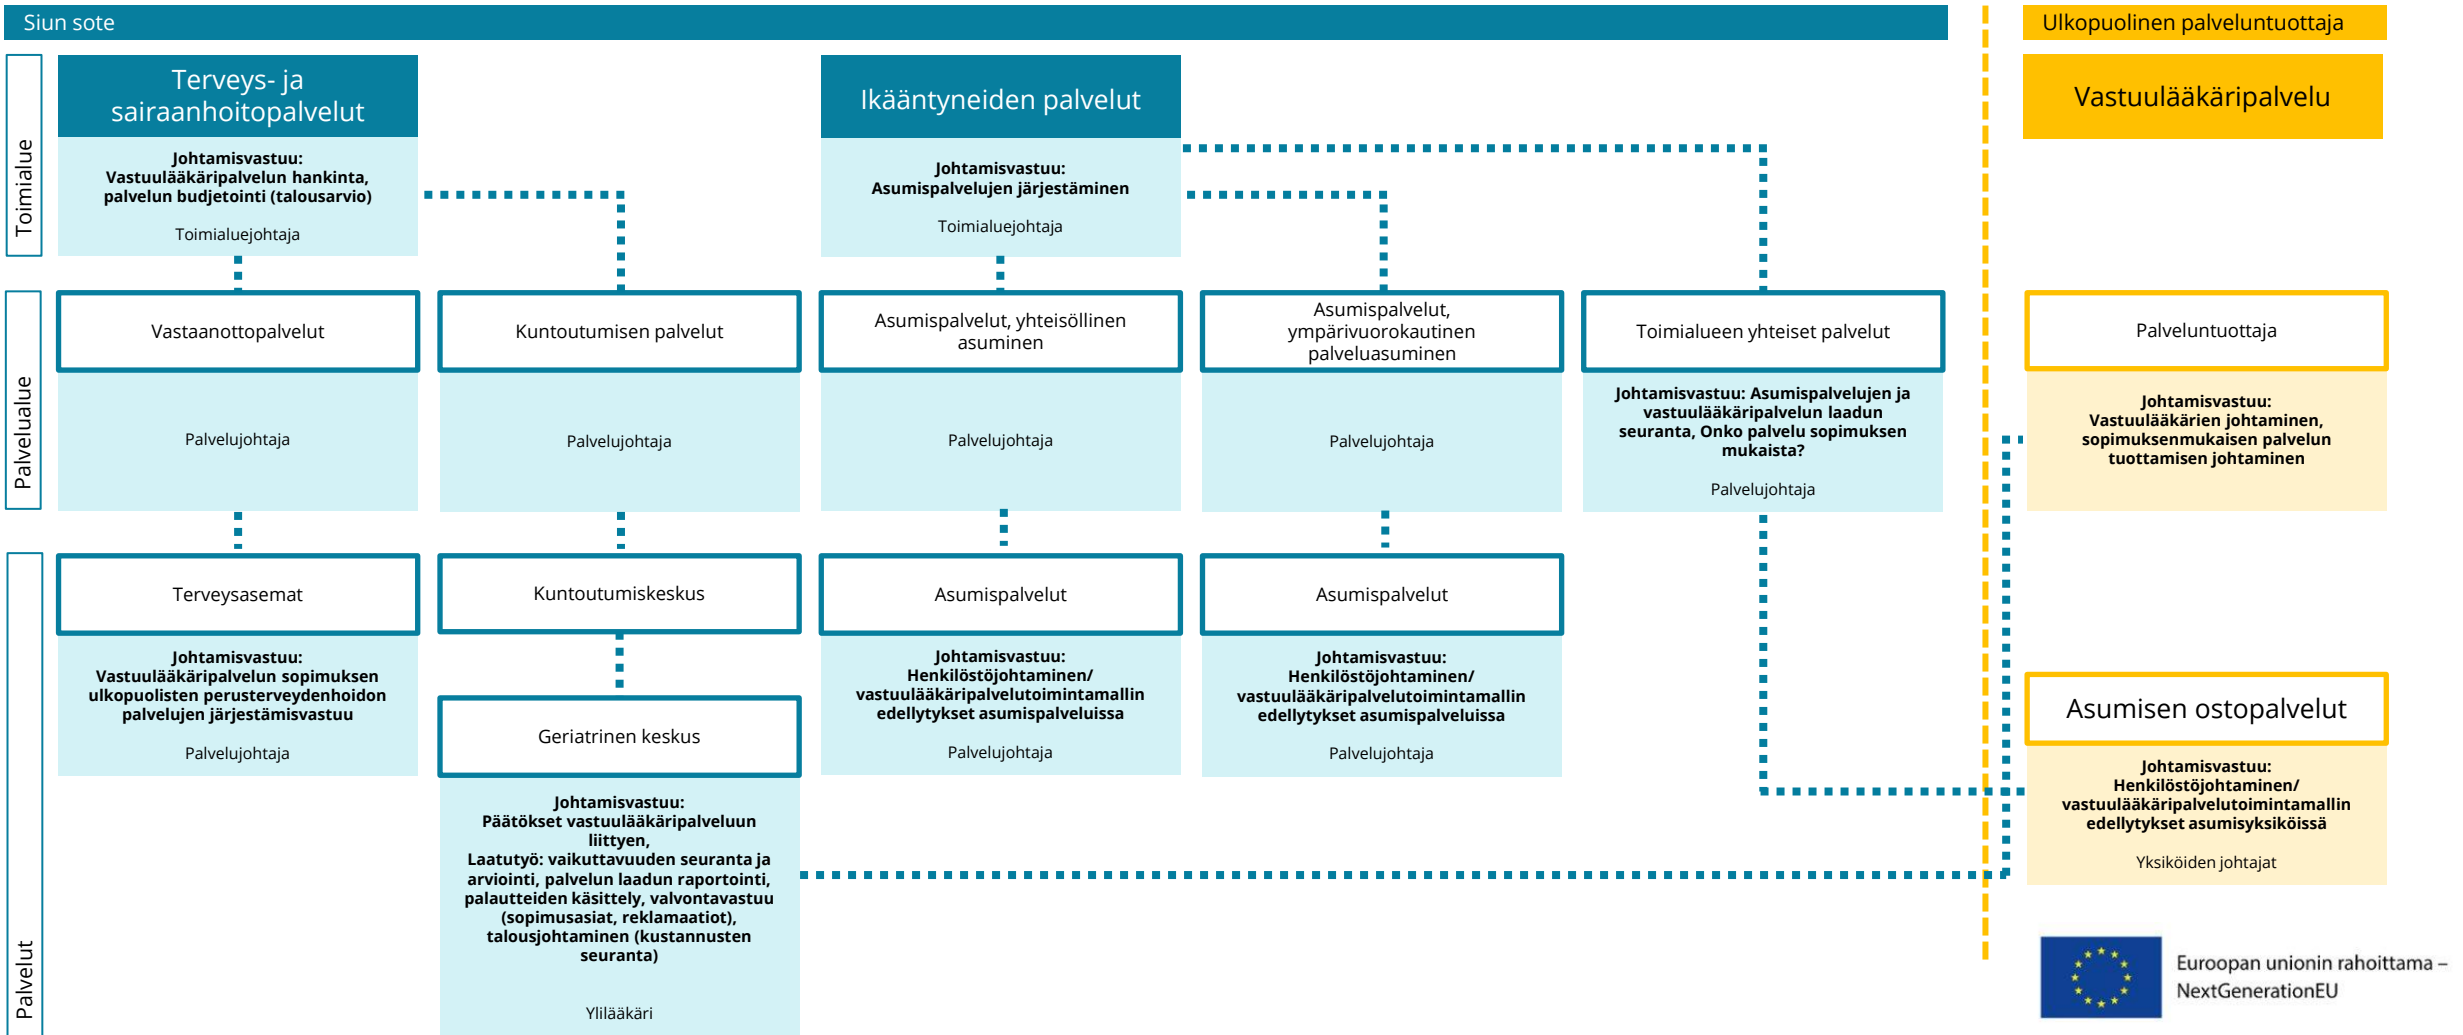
Siun sote

Ulkopuolinen palveluntuottaja

Toimialue

Terveys- ja sairaanhoitopalvelut

Johtamisvastuu: Vastuulääkäripalvelun hankinta, palvelun budjetointi (talousarvio)

Toimialuejohtaja

Ikääntyneiden palvelut

Johtamisvastuu: Asumispalvelujen järjestäminen

Toimialuejohtaja

Vastuulääkäripalvelu

Palvelualue

Vastaanottopalvelut

Palvelujohtaja

Kuntoutumisen palvelut

Palvelujohtaja

Asumispalvelut, yhteisöllinen asuminen

Palvelujohtaja

Asumispalvelut, ympärivuorokautinen palveluasuminen

Palvelujohtaja

Toimialueen yhteiset palvelut

Johtamisvastuu: Asumispalvelujen ja vastuulääkäripalvelun laadun seuranta, Onko palvelu sopimuksen mukaista?

Palvelujohtaja

Palveluntuottaja

Johtamisvastuu: Vastuulääkärien johtaminen, sopimuksenmukaisen palvelun tuottamisen johtaminen

Palvelut

Terveysasemat

Johtamisvastuu: Vastuulääkäripalvelun sopimuksen ulkopuolisten perusterveydenhoidon palvelujen järjestämisvastuu

Palvelujohtaja

Kuntoutumiskeskus

Geriatrinen keskus

Johtamisvastuu: Päätökset vastuulääkäripalveluun liittyen, Laatutyö: vaikuttavuuden seuranta ja arviointi, palvelun laadun raportointi, palautteiden käsittely, valvontavastuu (sopimusasiat, reklamaatiot), talousjohtaminen (kustannusten seuranta)

Ylilääkäri

Asumispalvelut

Johtamisvastuu: Henkilöstöjohtaminen/ vastuulääkäripalvelutoimintamallin edellytykset asumispalveluissa

Palvelujohtaja

Asumispalvelut

Johtamisvastuu: Henkilöstöjohtaminen/ vastuulääkäripalvelutoimintamallin edellytykset asumispalveluissa

Palvelujohtaja

Asumisen ostopalvelut

Johtamisvastuu: Henkilöstöjohtaminen/ vastuulääkäripalvelutoimintamallin edellytykset asumisyksiköissä

Yksiköiden johtajat

Euroopan unionin rahoittama – NextGenerationEU